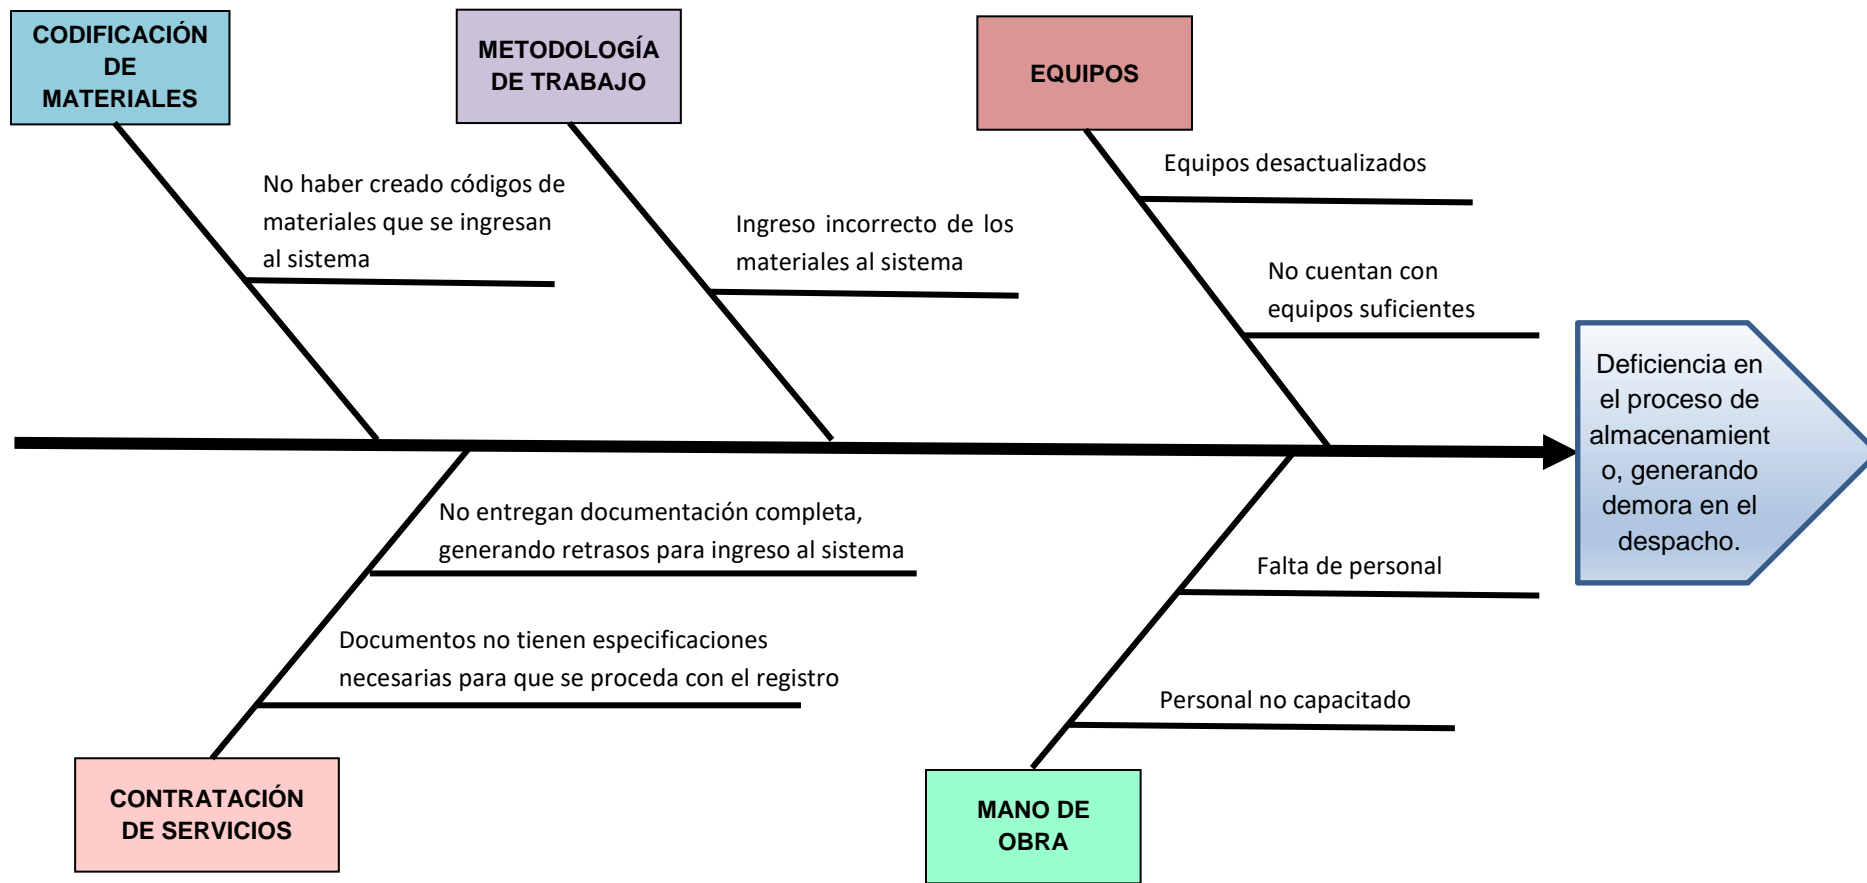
CODIFICACIÓN DE MATERIALES

METODOLOGÍA DE TRABAJO

EQUIPOS

No haber creado códigos de materiales que se ingresan al sistema

Ingreso incorrecto de los materiales al sistema

Equipos desactualizados

No cuentan con equipos suficientes

Deficiencia en el proceso de almacenamiento, generando demora en el despacho.

No entregan documentación completa, generando retrasos para ingreso al sistema

Documentos no tienen especificaciones necesarias para que se proceda con el registro

Falta de personal

Personal no capacitado

CONTRATACIÓN DE SERVICIOS

MANO DE OBRA